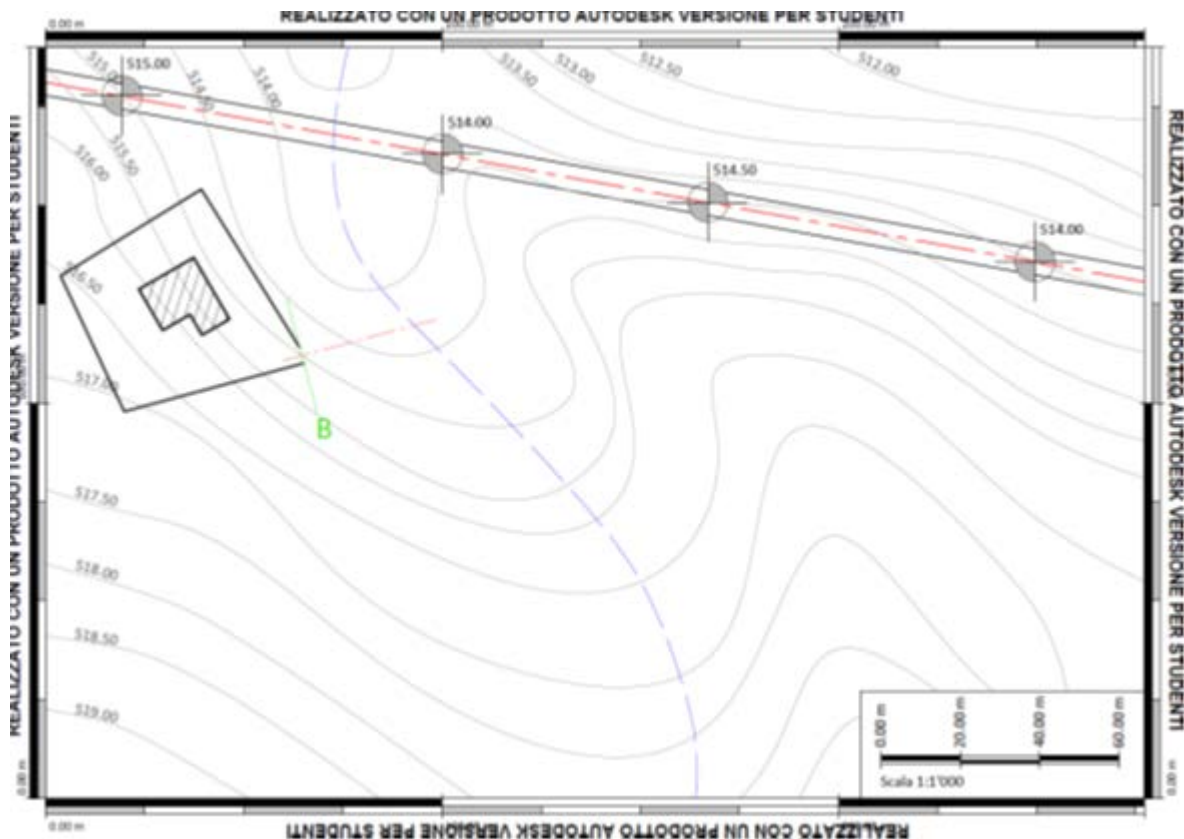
0.00 m
REALIZZATO CON UN PRODOTTO AUTODESK VERSIONE PER STUDENTI
REALIZZATO CON UN PRODOTTO AUTODESK VERSIONE PER STUDENTI
REALIZZATO CON UN PRODOTTO AUTODESK VERSIONE PER STUDENTI
REALIZZATO CON UN PRODOTTO AUTODESK VERSIONE PER STUDENTI
515.00
515.00
514.50
514.00
513.50
513.00
512.50
512.00
514.00
514.50
514.00
515.50
516.00
516.50
517.00
517.50
518.00
518.50
519.00
B
0.00 m
20.00 m
40.00 m
60.00 m
Scala 1:1'000
0.00 m
0.00 m
0.00 m